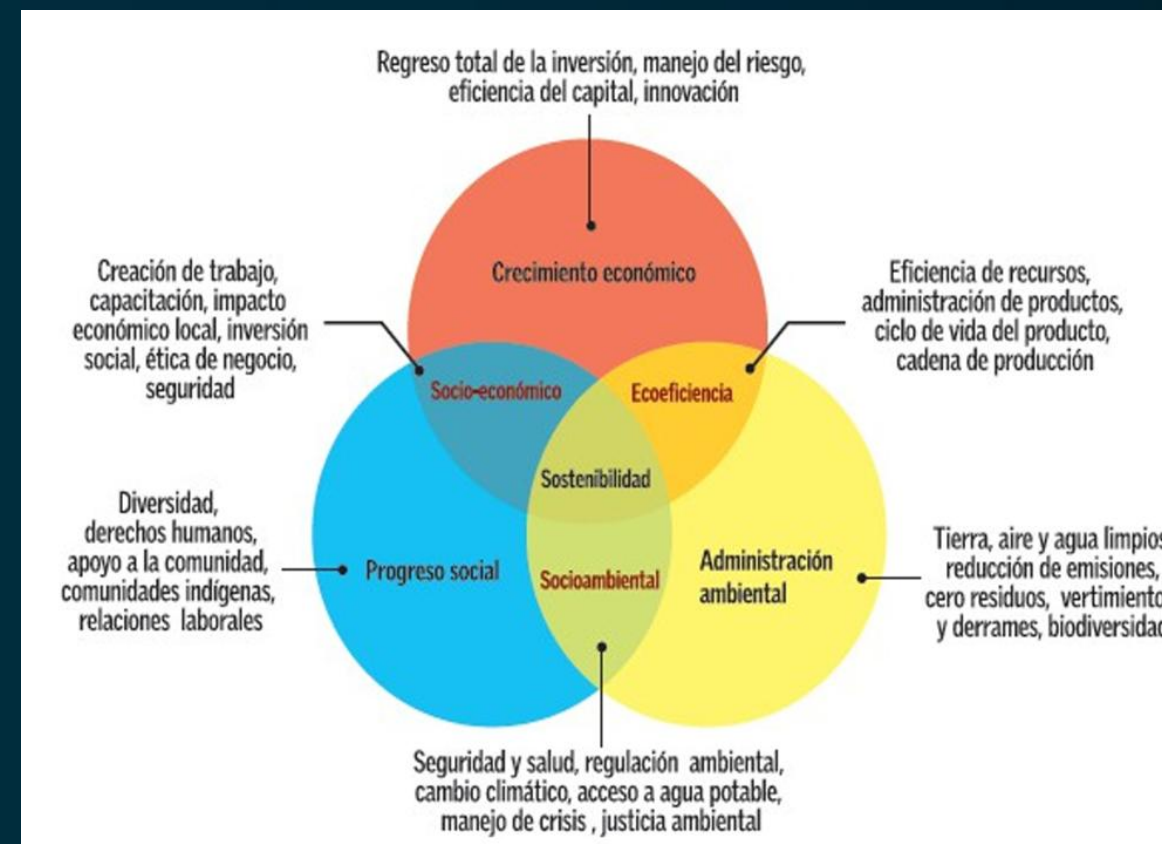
Regreso total de la inversión, manejo del riesgo, eficiencia del capital, innovación

Crecimiento económico

Creación de trabajo, capacitación, impacto económico local, inversión social, ética de negocio, seguridad

Eficiencia de recursos, administración de productos, ciclo de vida del producto, cadena de producción

Socio-económico

Ecoeficiencia

Sostenibilidad

Diversidad, derechos humanos, apoyo a la comunidad, comunidades indígenas, relaciones laborales

Progreso social

Socioambiental

Administración ambiental

Tierra, aire y agua limpios reducción de emisiones, cero residuos, vertimiento y derrames, biodiversidad

Seguridad y salud, regulación ambiental, cambio climático, acceso a agua potable, manejo de crisis , justicia ambiental